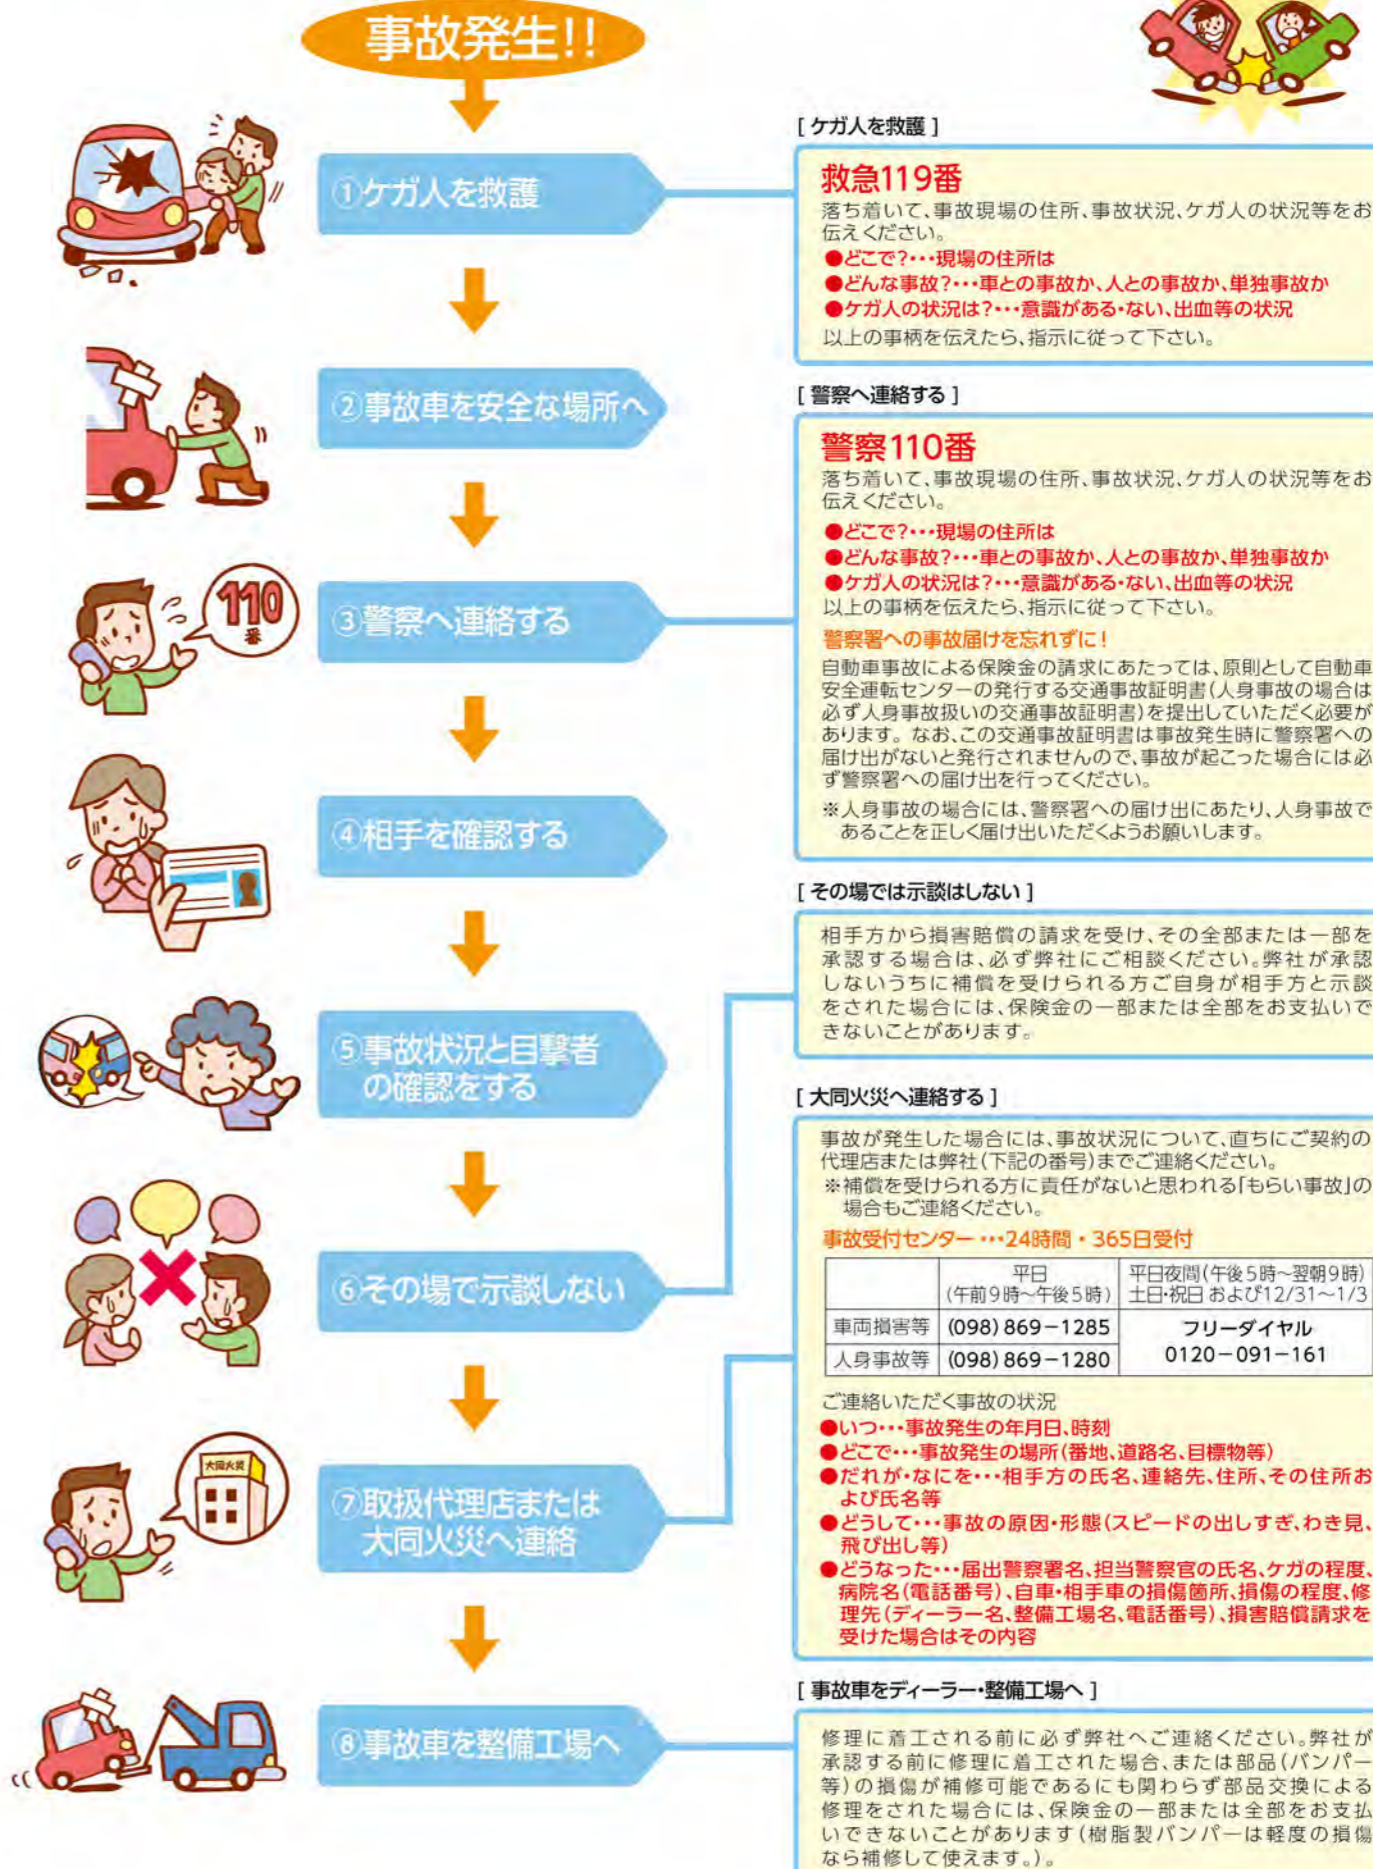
事故発生!!

①ケガ人を救護

②事故車を安全な場所へ

③警察へ連絡する

110番

④相手を確認する

⑤事故状況と目撃者の確認をする

⑥その場で示談しない

⑦取扱代理店または大同火災へ連絡

大同火災

⑧事故車を整備工場へ

[ ケガ人を救護 ]

救急119番

落ち着いて、事故現場の住所、事故状況、ケガ人の状況等をお伝えください。

●どこで?…現場の住所は
●どんな事故?…車との事故か、人との事故か、単独事故か
●ケガ人の状況は?…意識がある・ない、出血等の状況

以上の事柄を伝えたら、指示に従って下さい。

[ 警察へ連絡する ]

警察110番

落ち着いて、事故現場の住所、事故状況、ケガ人の状況等をお伝えください。

●どこで?…現場の住所は
●どんな事故?…車との事故か、人との事故か、単独事故か
●ケガ人の状況は?…意識がある・ない、出血等の状況

以上の事柄を伝えたら、指示に従って下さい。

警察署への事故届けを忘れずに!

自動車事故による保険金の請求にあたっては、原則として自動車安全運転センターの発行する交通事故証明書(人身事故の場合は必ず人身事故扱いの交通事故証明書)を提出していただく必要があります。なお、この交通事故証明書は事故発生時に警察署への届け出がないと発行されませんので、事故が起こった場合には必ず警察署への届け出を行ってください。

※人身事故の場合には、警察署への届け出にあたり、人身事故であることを正しく届け出いただくようお願いします。

[ その場では示談はしない ]

相手方から損害賠償の請求を受け、その全部または一部を承認する場合は、必ず弊社にご相談ください。弊社が承認しないうちに補償を受けられる方ご自身が相手方と示談をされた場合には、保険金の一部または全部をお支払いできないことがあります。

[ 大同火災へ連絡する ]

事故が発生した場合には、事故状況について、直ちにご契約の代理店または弊社(下記の番号)までご連絡ください。

※補償を受けられる方に責任がないと思われる「もらい事故」の場合もご連絡ください。

事故受付センター …24時間・365日受付

| | 平日(午前9時~午後5時) | 平日夜間(午後5時~翌朝9時) 土日・祝日 および12/31~1/3 |
|---|---|---|
| 車両損害等 | (098) 869-1285 | フリーダイヤル 0120-091-161 |
| 人身事故等 | (098) 869-1280 | |

ご連絡いただく事故の状況

●いつ…事故発生の年月日、時刻
●どこで…事故発生の場所(番地、道路名、目標物等)
●だれが・なにを…相手方の氏名、連絡先、住所、その住所および氏名等
●どうして…事故の原因・形態(スピードの出しすぎ、わき見、飛び出し等)
●どうなった…届出警察署名、担当警察官の氏名、ケガの程度、病院名(電話番号)、自車・相手車の損傷箇所、損傷の程度、修理先(ディーラー名、整備工場名、電話番号)、損害賠償請求を受けた場合はその内容

[ 事故車をディーラー・整備工場へ ]

修理に着工される前に必ず弊社へご連絡ください。弊社が承認する前に修理に着工された場合、または部品(バンパー等)の損傷が補修可能であるにも関わらず部品交換による修理をされた場合には、保険金の一部または全部をお支払いできないことがあります(樹脂製バンパーは軽度の損傷なら補修して使えます。)。